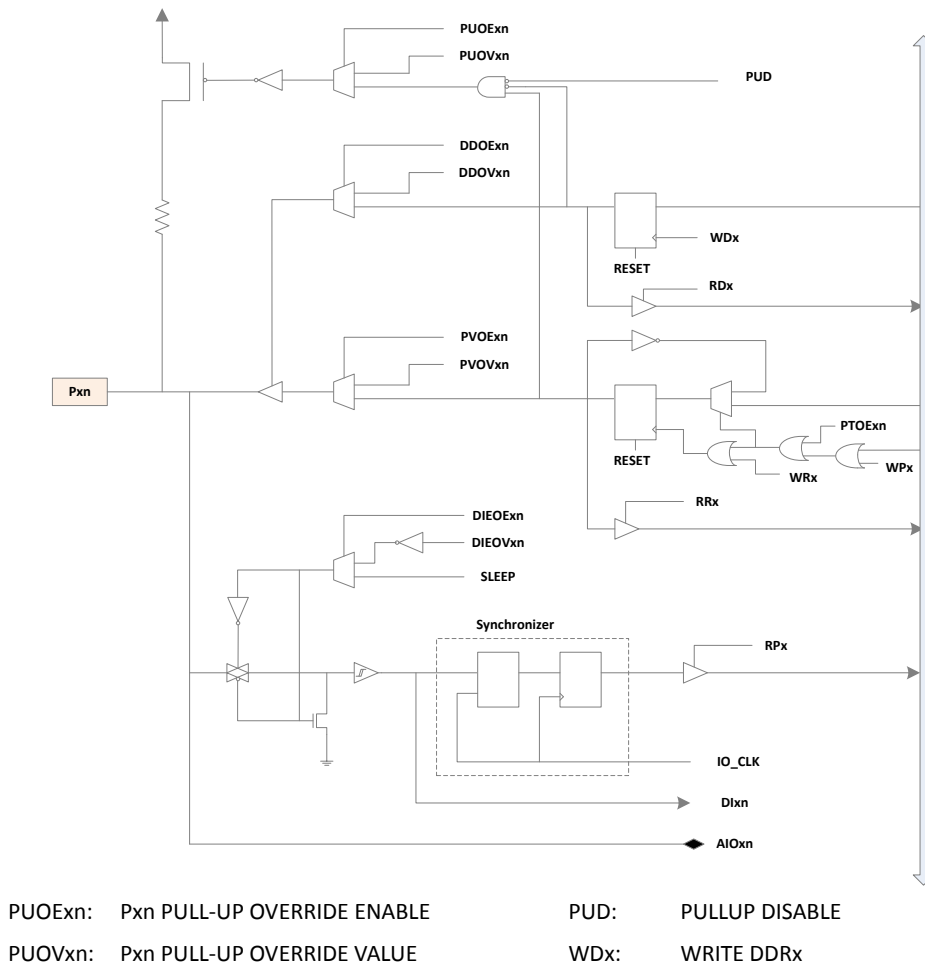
PUOExn
PUOVxn
PUD
DDOExn
DDOVxn
WDx
RESET
RDx
PVOExn
PVOVxn
Pxn
PTOExn
RESET
WRx
WPx
RRx
DIEOExn
DIEOVxn
SLEEP
Synchronizer
RPx
IO_CLK
DIxn
AIOxn

PUOExn: Pxn PULL-UP OVERRIDE ENABLE
PUD: PULLUP DISABLE
PUOVxn: Pxn PULL-UP OVERRIDE VALUE
WDx: WRITE DDRx